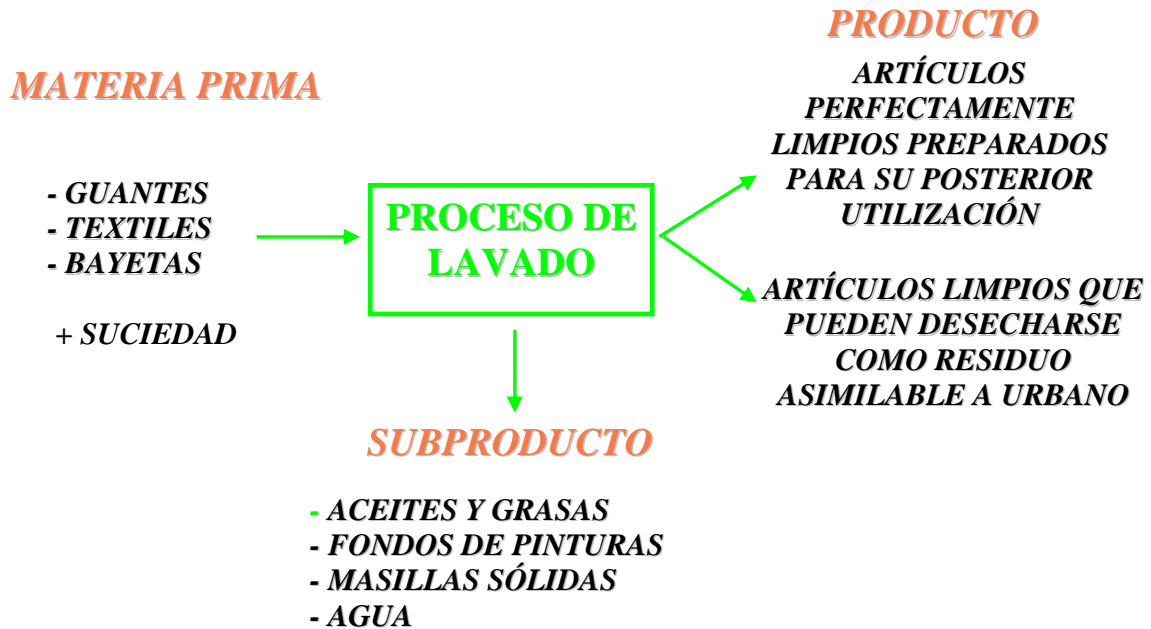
PRODUCTO

MATERIA PRIMA

ARTÍCULOS PERFECTAMENTE LIMPIOS PREPARADOS PARA SU POSTERIOR UTILIZACIÓN

- GUANTES
- TEXTILES
- BAYETAS

+ SUCIEDAD

PROCESO DE LAVADO

ARTÍCULOS LIMPIOS QUE PUEDEN DESECHARSE COMO RESIDUO ASIMILABLE A URBANO

SUBPRODUCTO

- ACEITES Y GRASAS
- FONDOS DE PINTURAS
- MASILLAS SÓLIDAS
- AGUA